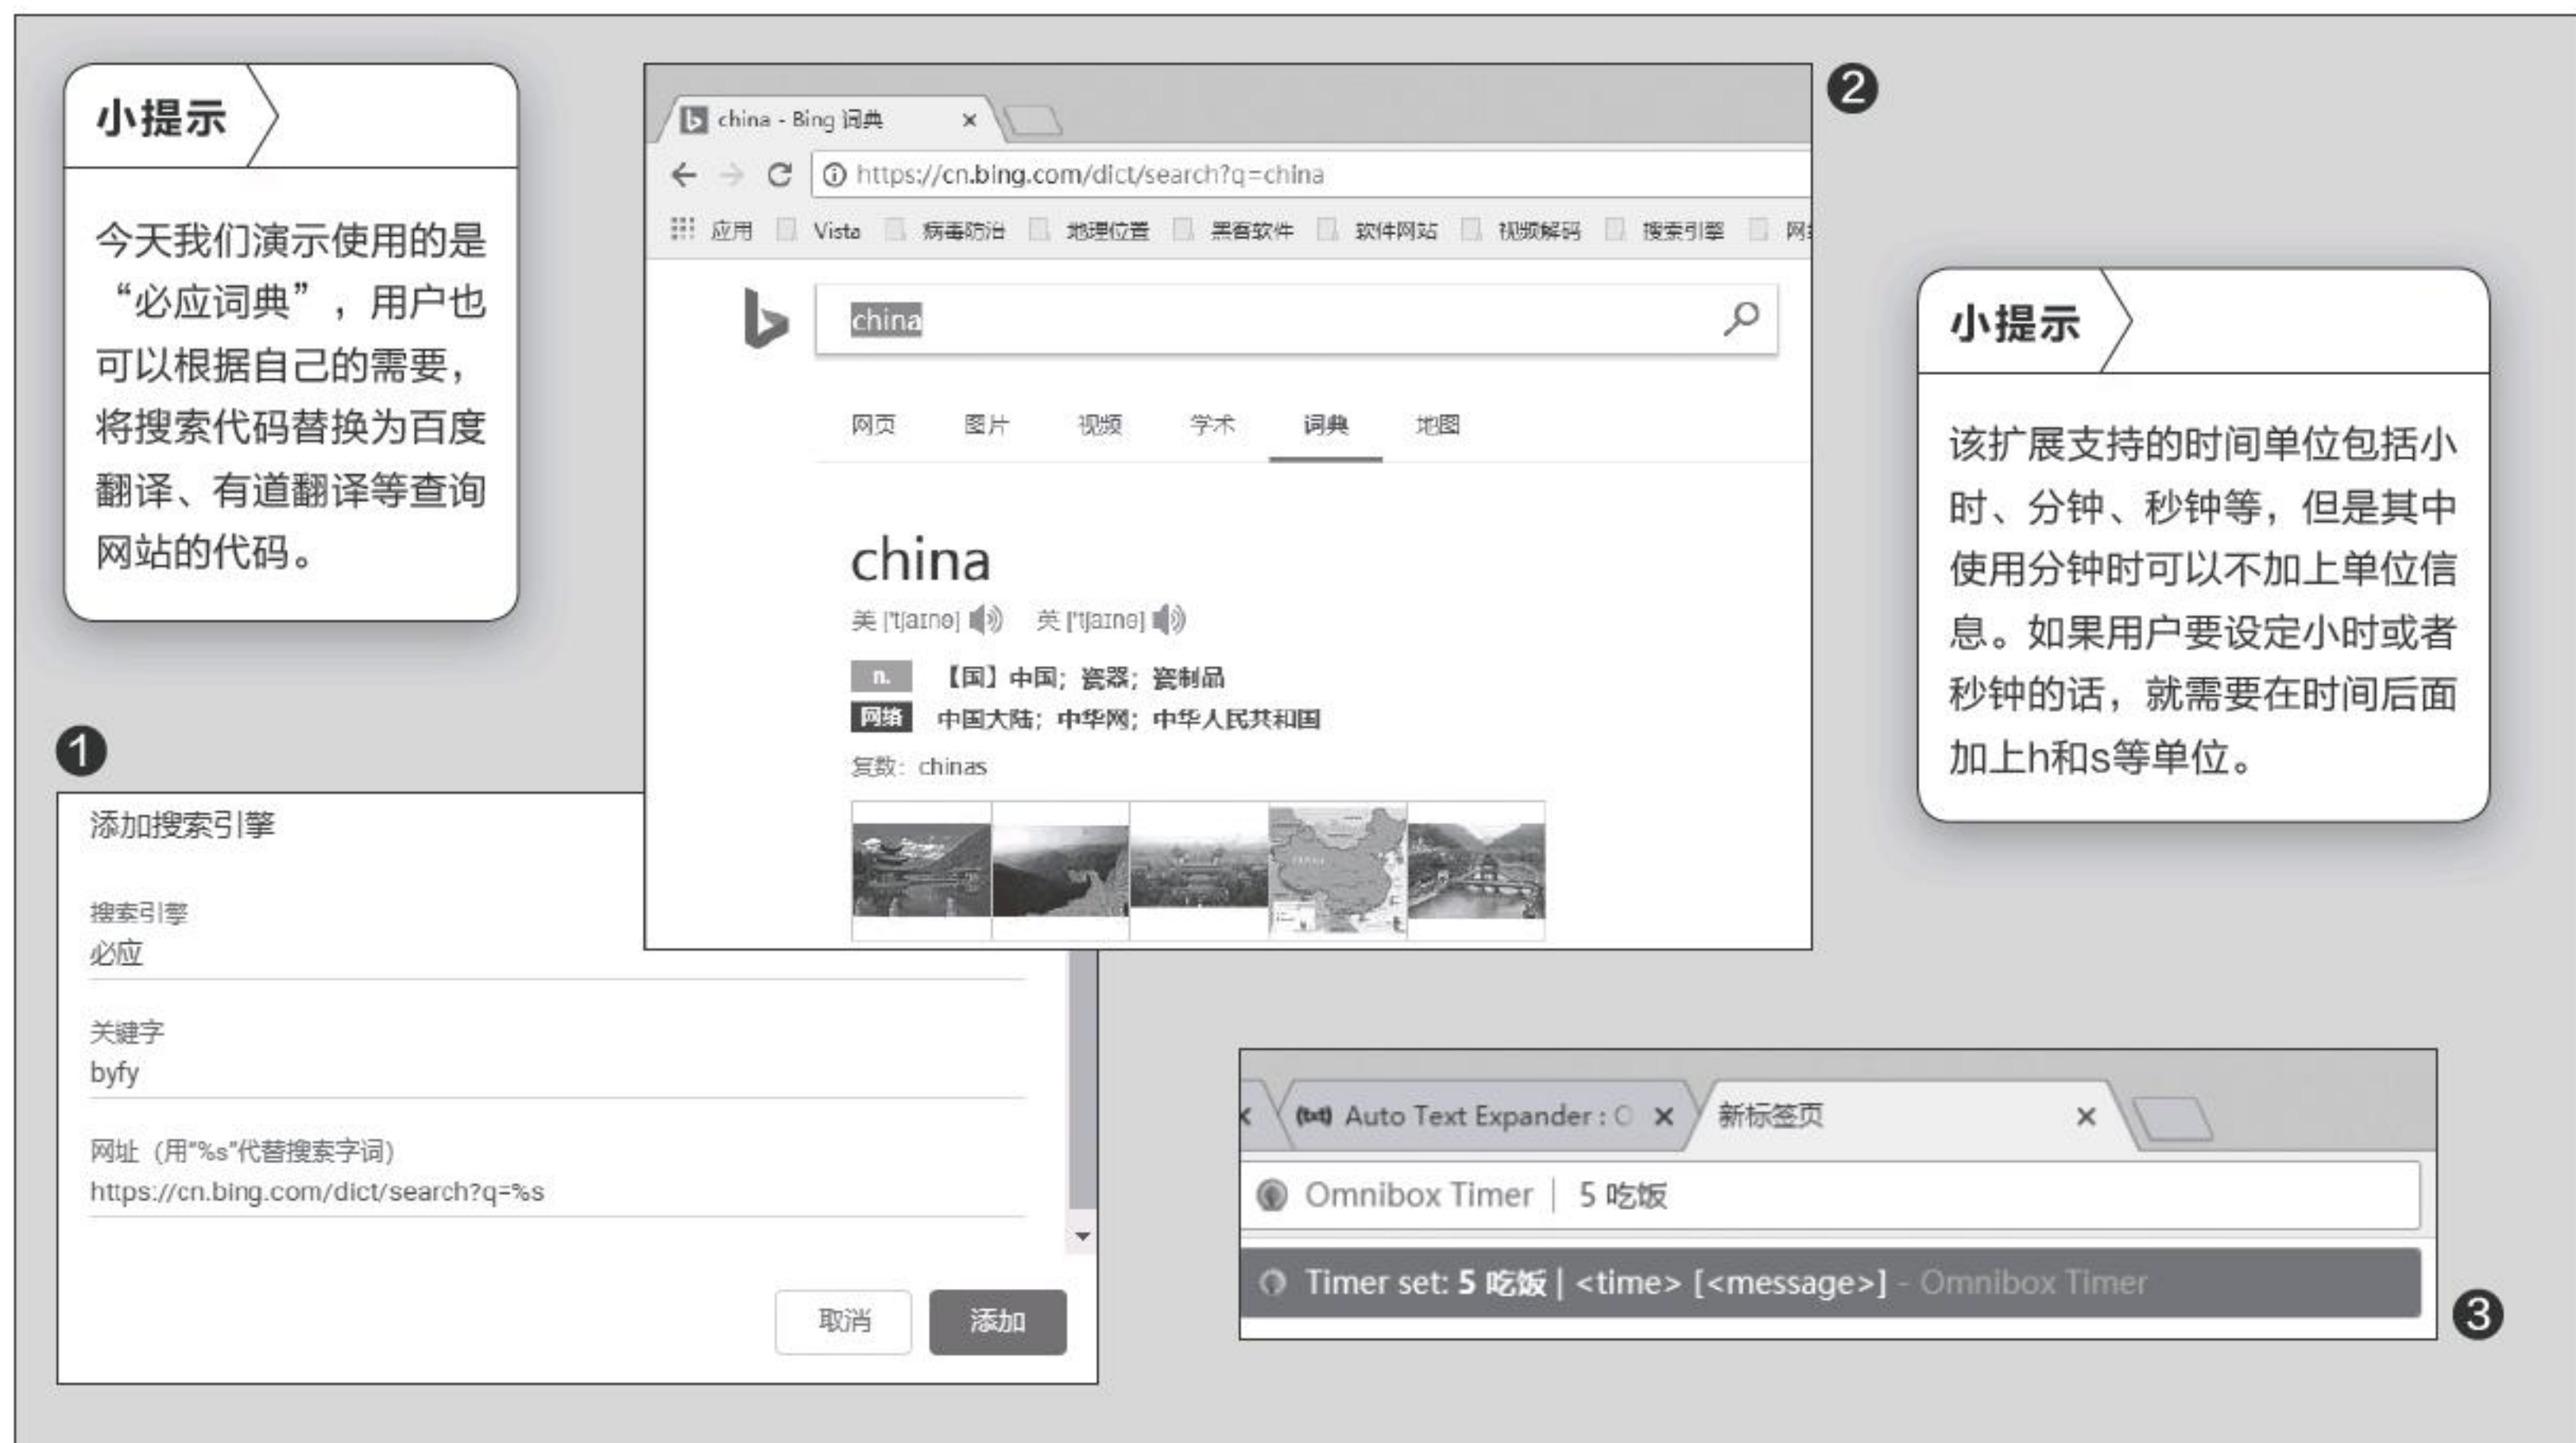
小提示

今天我们演示使用的是"必应词典"，用户也可以根据自己的需要，将搜索代码替换为百度翻译、有道翻译等查询网站的代码。

❷

china - Bing 词典 ×

https://cn.bing.com/dict/search?q=china

应用 Vista 病毒防治 地理位置 黑客软件 软件网站 视频解码 搜索引擎 网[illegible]

china

网页 图片 视频 学术 词典 地图

china

美 [ˈtʃaɪnə] 英 [ˈtʃaɪnə]

n. 【国】中国；瓷器；瓷制品

网络 中国大陆；中华网；中华人民共和国

复数：chinas

小提示

该扩展支持的时间单位包括小时、分钟、秒钟等，但是其中使用分钟时可以不加上单位信息。如果用户要设定小时或者秒钟的话，就需要在时间后面加上h和s等单位。

❶

添加搜索引擎

搜索引擎
必应

关键字
byfy

网址（用"%s"代替搜索字词）
https://cn.bing.com/dict/search?q=%s

取消 添加

Auto Text Expander : C × 新标签页 ×

Omnibox Timer | 5 吃饭

Timer set: 5 吃饭 | <time> [<message>] - Omnibox Timer

❸